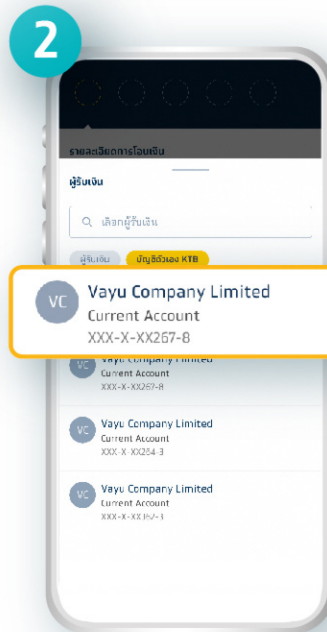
2

รายละเอียดการโอนเงิน

ผู้รับเงิน

เลือกผู้รับเงิน

ผู้รับเงิน บัญชีตัวเอง KTB

VC Vayu Company Limited
Current Account
XXX-X-XX267-8

VC Vayu Company Limited
Current Account
XXX-X-XX267-8

VC Vayu Company Limited
Current Account
XXX-X-XX254-3

VC Vayu Company Limited
Current Account
XXX-X-XX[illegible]-1